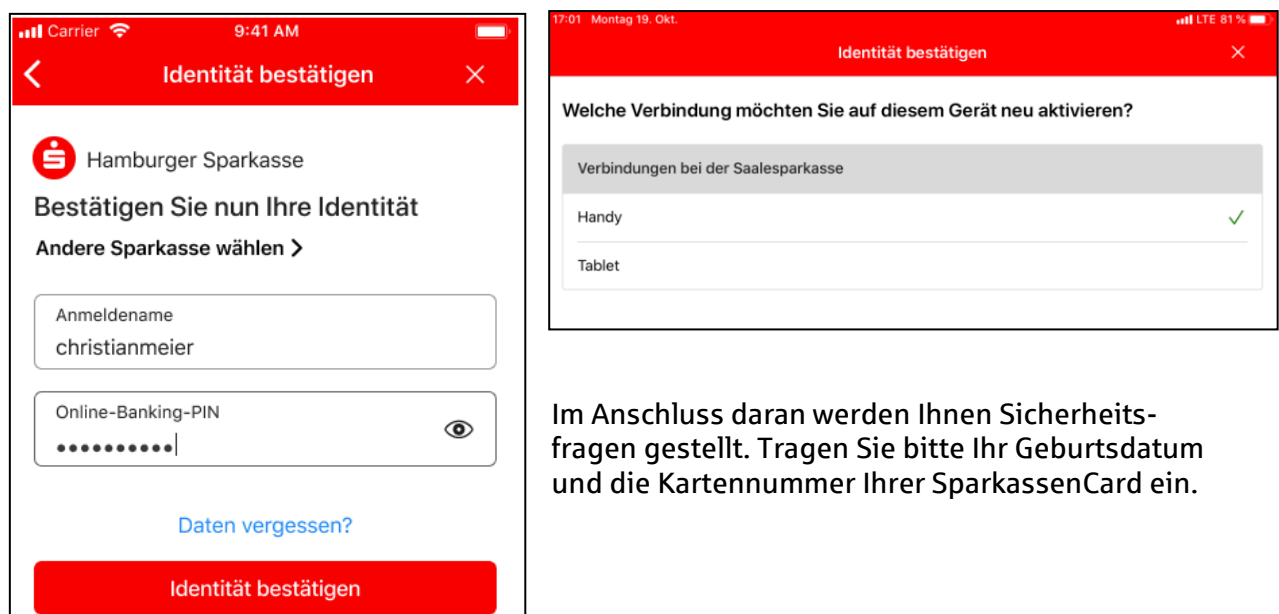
Carrier 9:41 AM

Identität bestätigen

Hamburger Sparkasse

Bestätigen Sie nun Ihre Identität

Andere Sparkasse wählen

Anmeldename

christianmeier

Online-Banking-PIN

••••••••••

Daten vergessen?

Identität bestätigen

17:01 Montag 19. Okt. LTE 81 %

Identität bestätigen

Welche Verbindung möchten Sie auf diesem Gerät neu aktivieren?

Verbindungen bei der Saalesparkasse

Handy

Tablet

Im Anschluss daran werden Ihnen Sicherheitsfragen gestellt. Tragen Sie bitte Ihr Geburtsdatum und die Kartennummer Ihrer SparkassenCard ein.